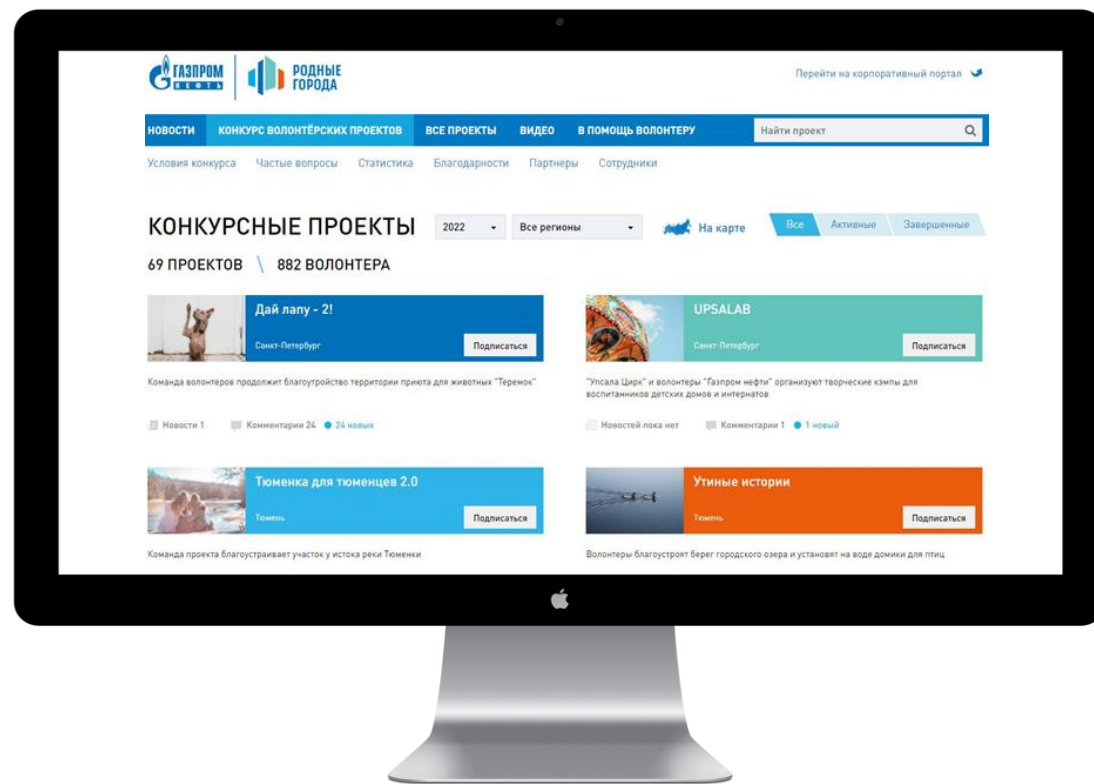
ГАЗПРОМ НЕФТЬ

РОДНЫЕ ГОРОДА

Перейти на корпоративный портал

НОВОСТИ | КОНКУРС ВОЛОНТЁРСКИХ ПРОЕКТОВ | ВСЕ ПРОЕКТЫ | ВИДЕО | В ПОМОЩЬ ВОЛОНТЕРУ | Найти проект

Условия конкурса | Частые вопросы | Статистика | Благодарности | Партнеры | Сотрудники

КОНКУРСНЫЕ ПРОЕКТЫ 2022 Все регионы На карте Все Активные Завершенные

69 ПРОЕКТОВ \ 882 ВОЛОНТЕРА

Дай лапу - 2!
Санкт-Петербург
Подписаться

Команда волонтеров продолжит благоустройство территории приюта для животных "Теремок"

Новости 1 Комментарии 24 24 новых

UPSALAB
Санкт-Петербург
Подписаться

"Упсала Цирк" и волонтеры "Газпром нефти" организуют творческие кэмпы для воспитанников детских домов и интернатов

Новостей пока нет Комментарии 1 1 новый

Тюменка для тюменцев 2.0
Тюмень
Подписаться

Команда проекта благоустраивает участок у истока реки Тюменки

Утиные истории
Тюмень
Подписаться

Волонтеры благоустроят берег городского озера и установят на воде домики для птиц